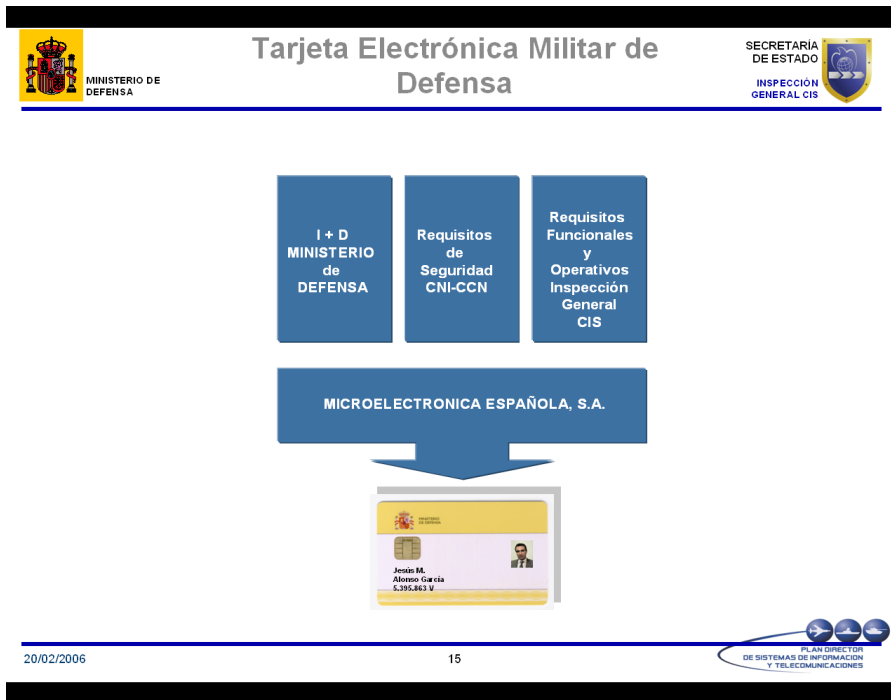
MINISTERIO DE DEFENSA

Tarjeta Electrónica Militar de Defensa

SECRETARÍA DE ESTADO

INSPECCIÓN GENERAL CIS

I + D MINISTERIO de DEFENSA

Requisitos de Seguridad CNI-CCN

Requisitos Funcionales y Operativos Inspección General CIS

MICROELECTRONICA ESPAÑOLA, S.A.

MINISTERIO DE DEFENSA

Jesús M.
Alonso García
5.395.863 V

20/02/2006

15

PLAN DIRECTOR DE SISTEMAS DE INFORMACION Y TELECOMUNICACIONES